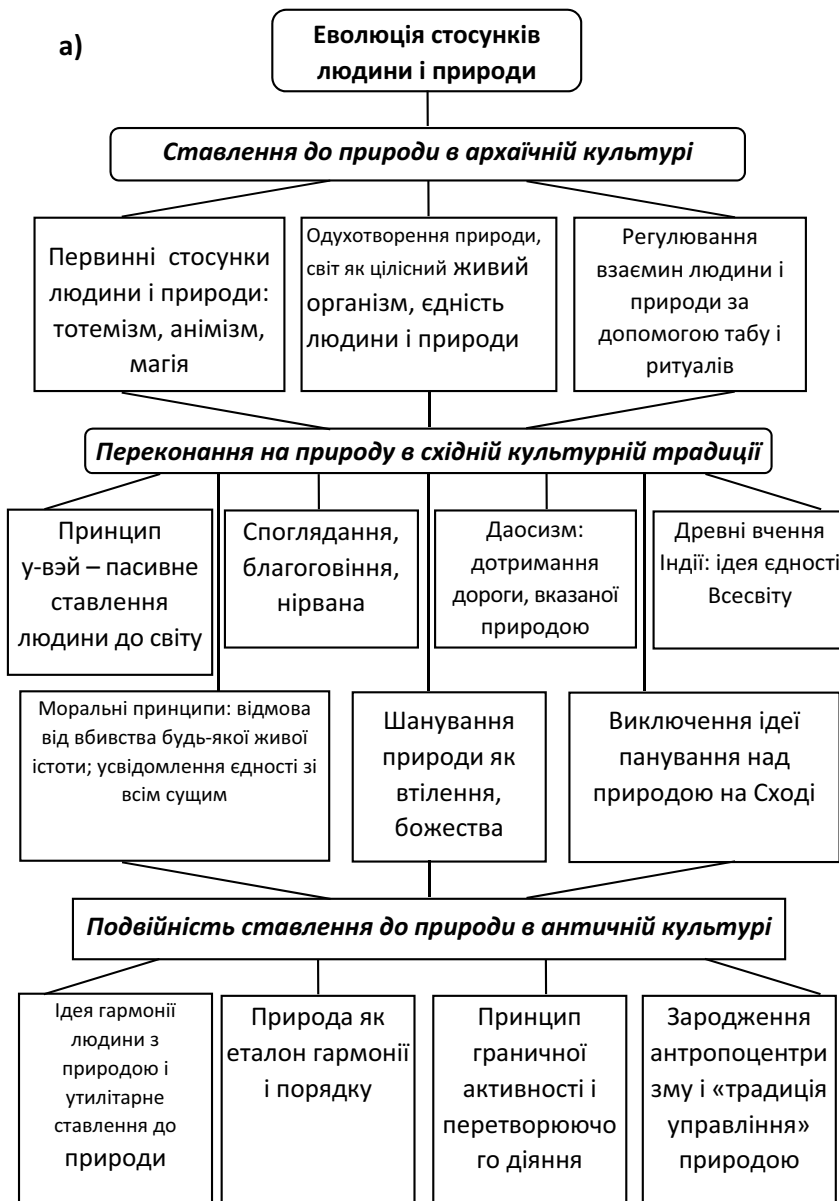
а)

Еволюція стосунків людини і природи

Ставлення до природи в архаїчній культурі

Первинні стосунки людини і природи: тотемізм, анімізм, магія

Одухотворення природи, світ як цілісний живий організм, єдність людини і природи

Регулювання взаємин людини і природи за допомогою табу і ритуалів

Переконання на природу в східній культурній традиції

Принцип у-вэй – пасивне ставлення людини до світу

Споглядання, благоговіння, нірвана

Даосизм: дотримання дороги, вказаної природою

Древні вчення Індії: ідея єдності Всесвіту

Моральні принципи: відмова від вбивства будь-якої живої істоти; усвідомлення єдності зі всім сущим

Шанування природи як втілення, божества

Виключення ідеї панування над природою на Сході

Подвійність ставлення до природи в античній культурі

Ідея гармонії людини з природою і утилітарне ставлення до природи

Природа як еталон гармонії і порядку

Принцип граничної активності і перетворюючого діяння

Зародження антропоцентризму і «традиція управління» природою